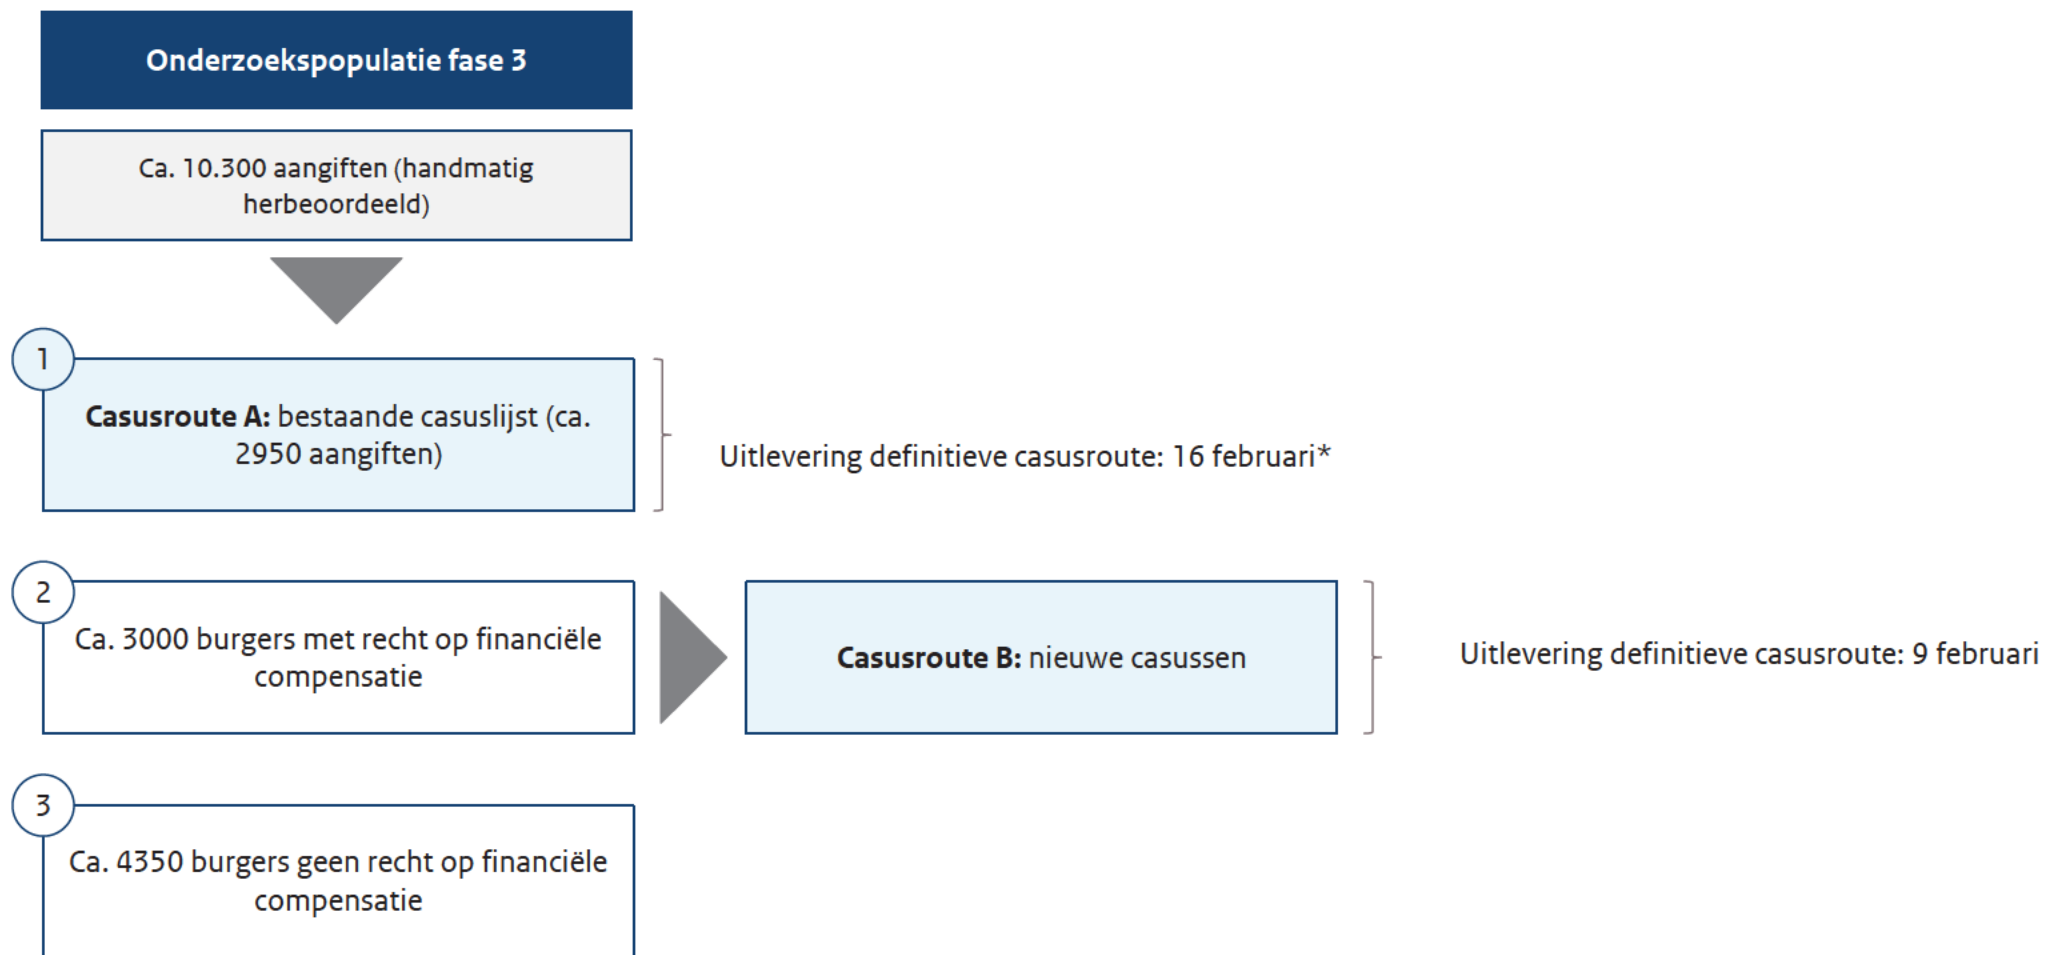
Onderzoekspopulatie fase 3

Ca. 10.300 aangiften (handmatig herbeoordeeld)

1

**Casusroute A:** bestaande casuslijst (ca. 2950 aangiften)

Uitlevering definitieve casusroute: 16 februari*

2

Ca. 3000 burgers met recht op financiële compensatie

**Casusroute B:** nieuwe casussen

Uitlevering definitieve casusroute: 9 februari

3

Ca. 4350 burgers geen recht op financiële compensatie